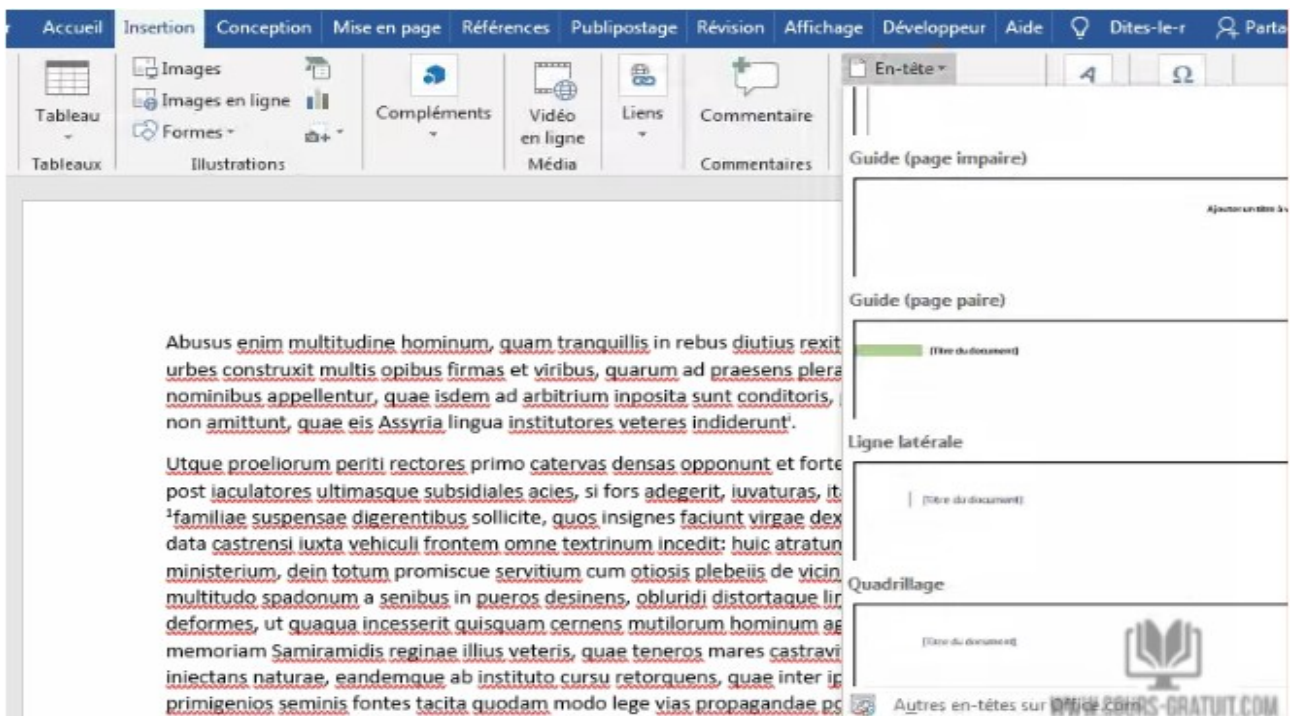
Accueil Insertion Conception Mise en page Références Publipostage Révision Affichage Développeur Aide Dites-le-r Partag

Tableau
Tableaux

Images
Images en ligne
Formes
Illustrations

Compléments

Vidéo en ligne
Média

Liens

Commentaire
Commentaires

En-tête

Guide (page impaire)

Ajouter un titre à

Guide (page paire)

[Titre du document]

Ligne latérale

[Titre du document]

Quadrillage

[Titre du document]

Autres en-têtes sur Office.com

WWW.COURS-GRATUIT.COM

Abusus enim multitudine hominum, quam tranquillis in rebus diutius rexit urbes construxit multis opibus firmas et viribus, quarum ad praesens plera nominibus appellentur, quae isdem ad arbitrium inposita sunt conditoris, non amittunt, quae eis Assyria lingua institutores veteres indiderunt¹.

Utque proeliorum periti rectores primo catervas densas opponunt et forte post iaculatores ultimasque subsidiales acies, si fors adegerit, iuvaturas, it ¹familiae suspensae digerentibus sollicite, quos insignes faciunt virgae dex data castrensi iuxta vehiculi frontem omne textrinum incedit: huic atratun ministerium, dein totum promiscue servitium cum otiosis plebeiis de vicin multitudo spadonum a senibus in pueros desinens, obluridi distortaque lin deformes, ut quaqua incesserit quisquam cernens mutilorum hominum ag memoriam Samiramidis reginae illius veteris, quae teneros mares castravi iniectans naturae, eandemque ab instituto cursu retorquens, quae inter ip primigenios seminis fontes tacita quodam modo lege vias propagandae po